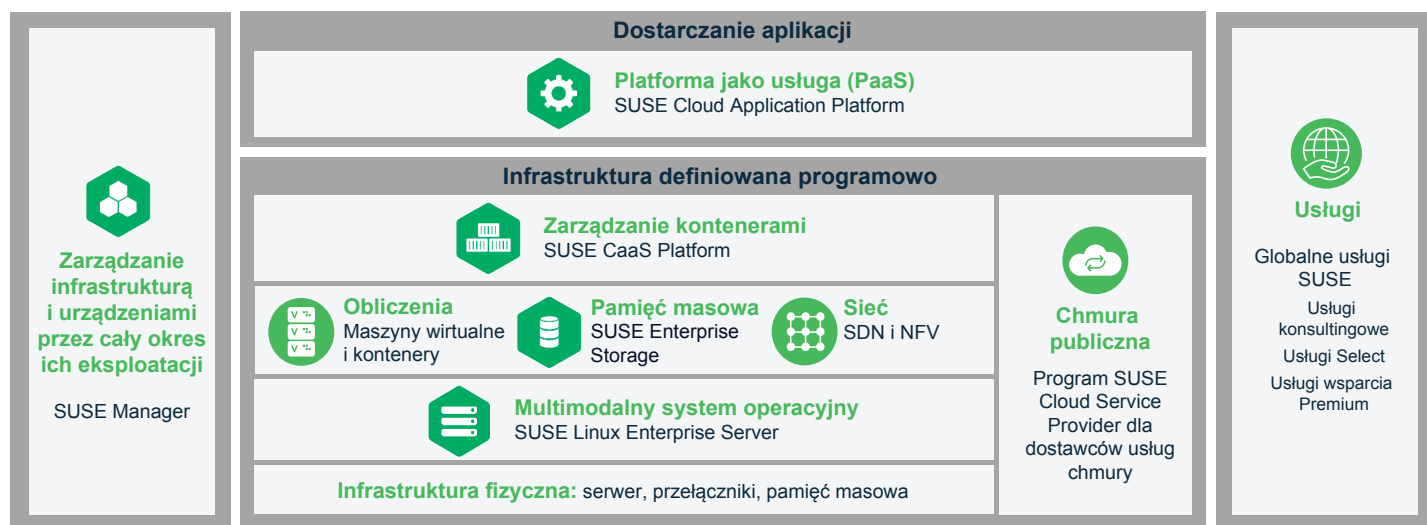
Zarządzanie infrastrukturą i urządzeniami przez cały okres ich eksploatacji

SUSE Manager

Dostarczanie aplikacji

Platforma jako usługa (PaaS)
SUSE Cloud Application Platform

Infrastruktura definiowana programowo

Zarządzanie kontenerami
SUSE CaaS Platform

Obliczenia
Maszyny wirtualne i kontenery

Pamięć masowa
SUSE Enterprise Storage

Sieć
SDN i NFV

Multimodalny system operacyjny
SUSE Linux Enterprise Server

Infrastruktura fizyczna: serwer, przełączniki, pamięć masowa

Chmura publiczna

Program SUSE Cloud Service Provider dla dostawców usług chmury

Usługi

Globalne usługi SUSE

Usługi konsultingowe

Usługi Select

Usługi wsparcia Premium